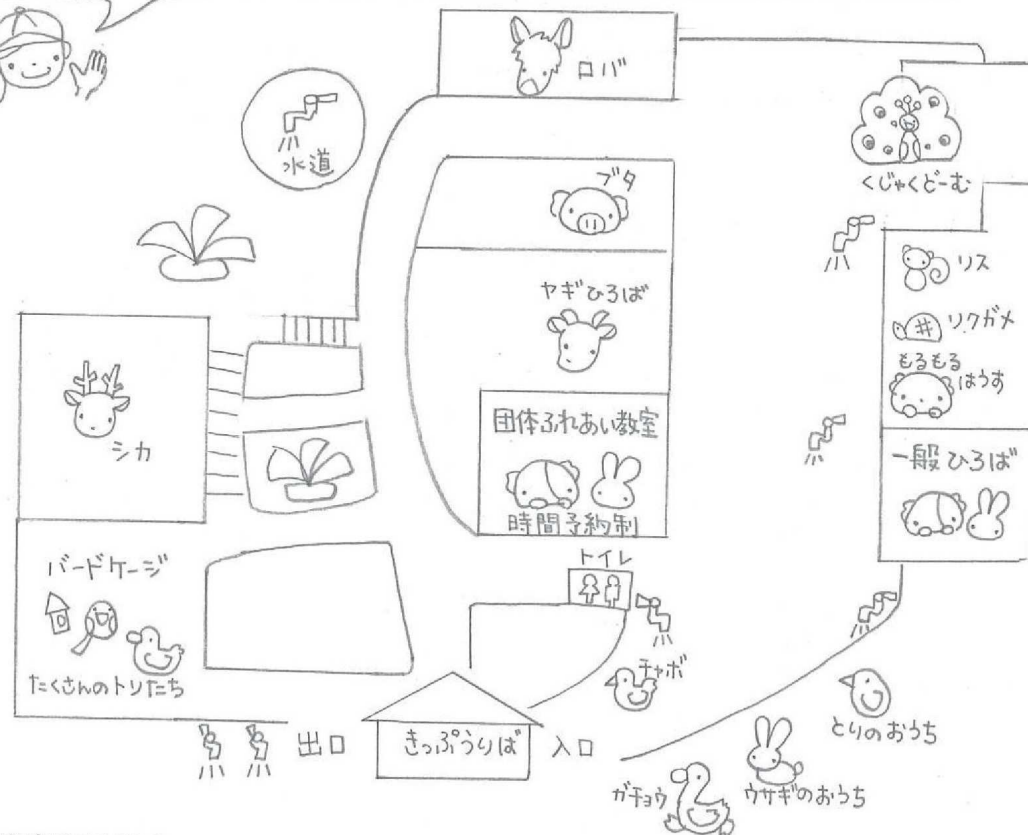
ロバ

水道

ブタ

くじゃくどーむ

ヤギひろば

リス

リクガメ

もるもるはうす

シカ

団体ふれあい教室

時間予約制

一般ひろば

バードケージ

トイレ

たくさんのトリたち

チャボ

とりのおうち

出口

きっぷうりば

入口

ガチョウ

ウサギのおうち